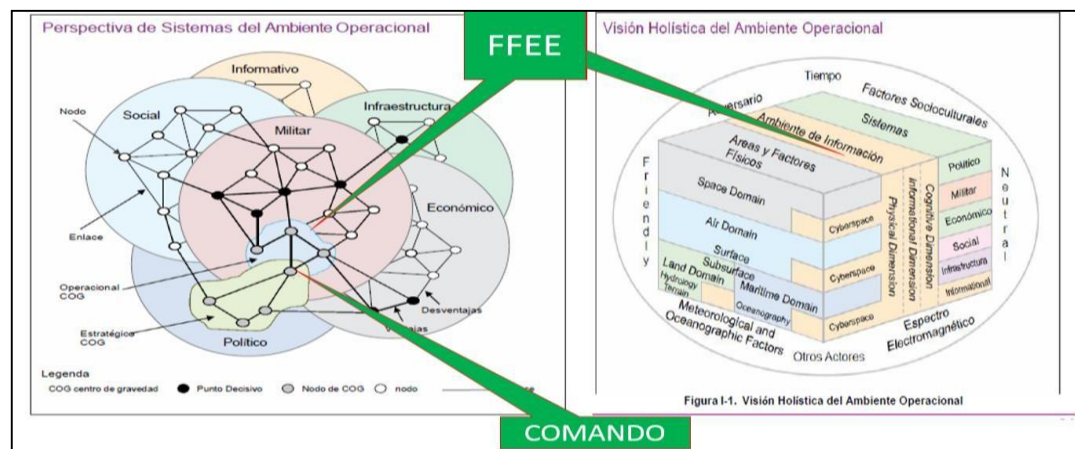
Perspectiva de Sistemas del Ambiente Operacional

Informativo

Social

Nodo

Infraestructura

Militar

Económico

Enlace

Operacional COG

Estratégico COG

Político

Desventajas

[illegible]ajas

Legenda

COG centro de gravedad

Punto Decisivo

Nodo de COG

nodo

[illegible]e

FFEE

COMANDO

Visión Holística del Ambiente Operacional

Tiempo

Adversario

Factores Socioculturales

Ambiente de Información

Sistemas

Areas y Factores Físicos

Friendly

Neutral

Político

Militar

Económico

Social

Infraestructura

Informational

Space Domain

Air Domain

Surface

Subsurface

Land Domain

Hydrology

Terrain

Maritime Domain

Oceanography

Cyberspace

Cyberspace

Cyberspace

Physical Dimension

Informational Dimension

Cognitive Dimension

Meteorological and Oceanographic Factors

Otros Actores

Espectro Electromagnético

Figura I-1. Visión Holística del Ambiente Operacional